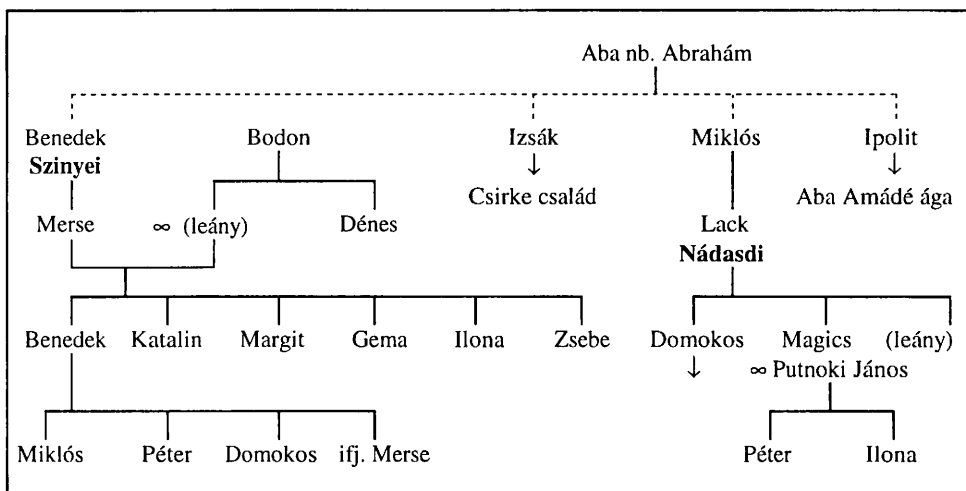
Aba nb. Abrahám

Benedek Szinyei
Bodon
Izsák ↓ Csirke család
Miklós
Ipolit ↓ Aba Amádé ága

Merse
$\infty$ (leány)
Dénes
Lack Nádasdi

Benedek
Katalin
Margit
Gema
Ilona
Zsebe
Domokos ↓
Magics $\infty$ Putnoki János
(leány)

Miklós
Péter
Domokos
ifj. Merse
Péter
Ilona